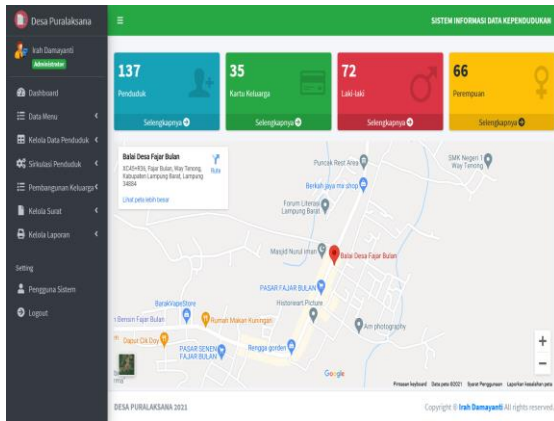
Desa Puralaksana

≡

SISTEM INFORMASI DATA KEPENDUDUKAN

Irah Damayanti
Administrator

Dashboard

Data Menu

Kelola Data Penduduk

Sirkulasi Penduduk

Pembangunan Keluarga

Kelola Surat

Kelola Laporan

Setting

Pengguna Sistem

Logout

137
Penduduk
Selengkapnya

35
Kartu Keluarga
Selengkapnya

72
Laki-laki
Selengkapnya

66
Perempuan
Selengkapnya

Balai Desa Fajar Bulan
XC45+R56, Fajar Bulan, Way Tenong, Kabupaten Lampung Barat, Lampung 34884
Rute
Lihat peta lebih besar

Puncak Rest Area
SMK Negeri 1 Way Tenong
Berkah jaya mx shop
Forum Literasi Lampung Barat
Masjid Nurul Iman
Balai Desa Fajar Bulan
PASAR FAJAR BULAN
BarakVapeStore
Historwart Picture
Bensin Fajar Bulan
Rumah Makan Huningan
Am photography
Dapur Cik Doy
PASAR SENEN FAJAR BULAN
Rengga gorden
Google
Pintasan keyboard Data peta ©2021 Syarat Penggunaan Laporkan kesalahan peta

DESA PURALAKSANA 2021

Copyright © Irah Damayanti All rights reserved